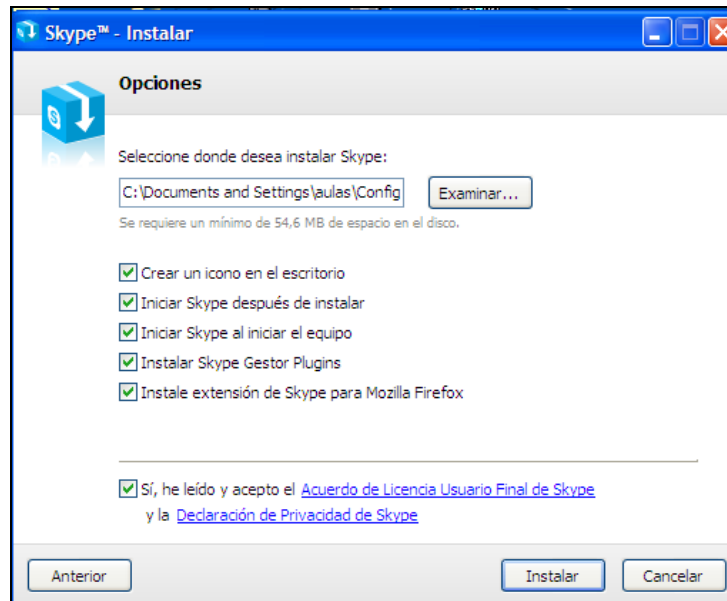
Skype™ - Instalar

Opciones

Seleccione donde desea instalar Skype:

C:\Documents and Settings\aulas\Config

Examinar...

Se requiere un mínimo de 54,6 MB de espacio en el disco.

Crear un icono en el escritorio
Iniciar Skype después de instalar
Iniciar Skype al iniciar el equipo
Instalar Skype Gestor Plugins
Instale extensión de Skype para Mozilla Firefox

Sí, he leído y acepto el Acuerdo de Licencia Usuario Final de Skype y la Declaración de Privacidad de Skype

Anterior
Instalar
Cancelar